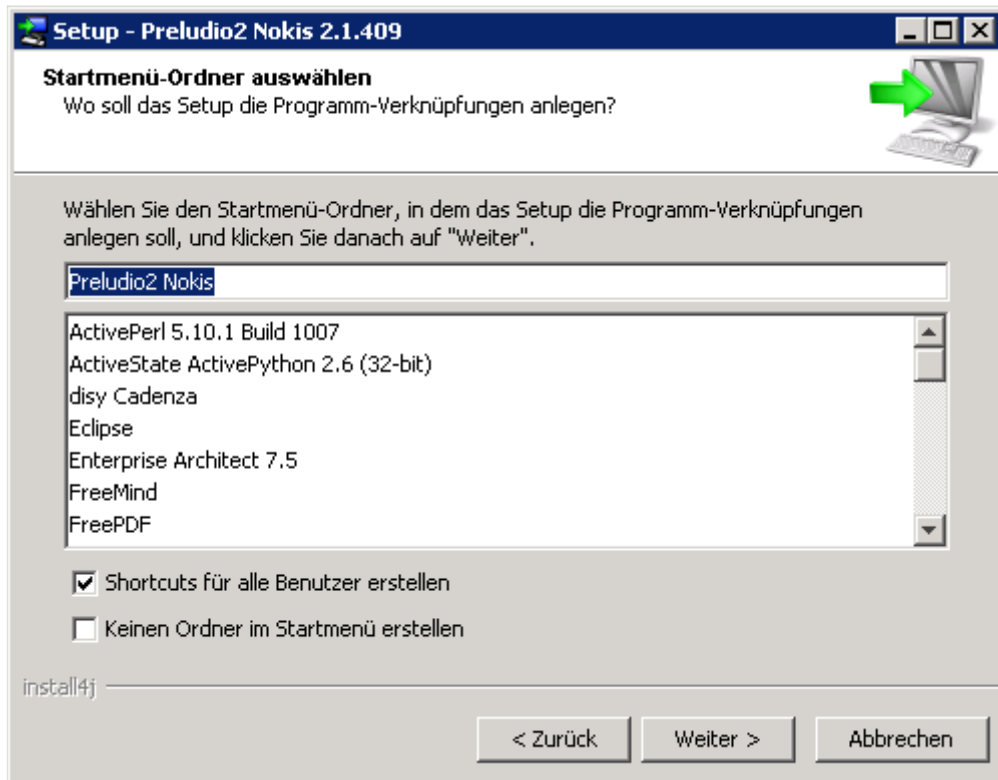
Setup - Preludio2 Nokis 2.1.409

Startmenü-Ordner auswählen
Wo soll das Setup die Programm-Verknüpfungen anlegen?

Wählen Sie den Startmenü-Ordner, in dem das Setup die Programm-Verknüpfungen anlegen soll, und klicken Sie danach auf "Weiter".

Preludio2 Nokis

ActivePerl 5.10.1 Build 1007
ActiveState ActivePython 2.6 (32-bit)
disy Cadenza
Eclipse
Enterprise Architect 7.5
FreeMind
FreePDF

Shortcuts für alle Benutzer erstellen

Keinen Ordner im Startmenü erstellen

install4j

< Zurück
Weiter >
Abbrechen